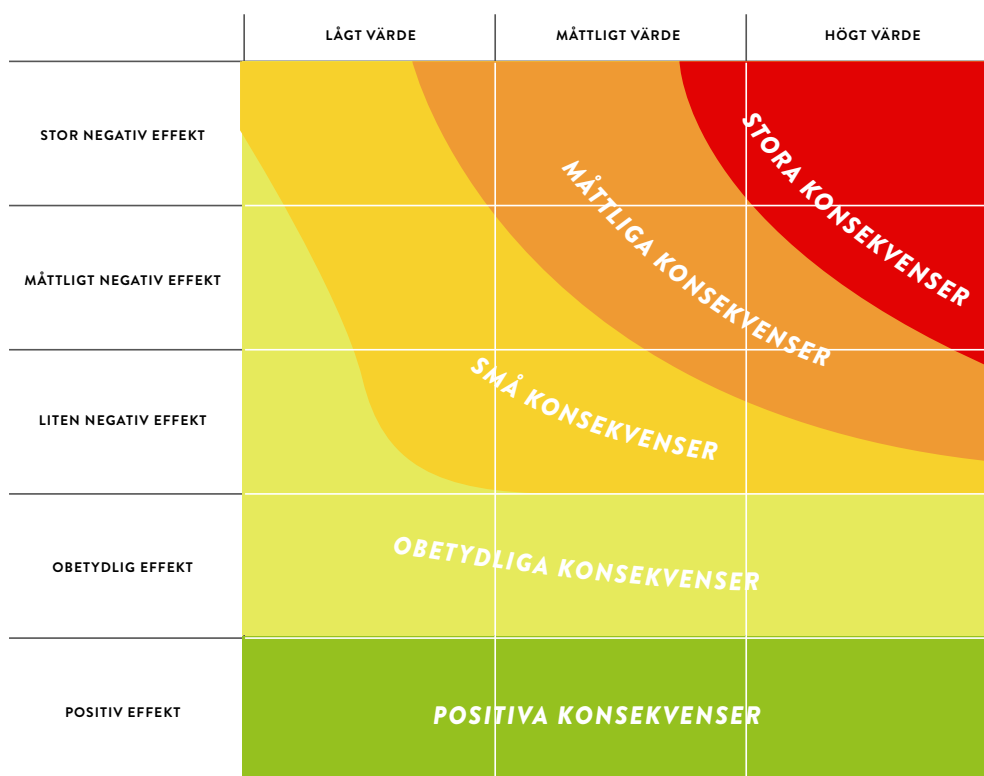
LÅGT VÄRDE | MÅTTLIGT VÄRDE | HÖGT VÄRDE

STOR NEGATIV EFFEKT

MÅTTLIGT NEGATIV EFFEKT

LITEN NEGATIV EFFEKT

OBETYDLIG EFFEKT

POSITIV EFFEKT

STORA KONSEKVENSER

MÅTTLIGA KONSEKVENSER

SMÅ KONSEKVENSER

OBETYDLIGA KONSEKVENSER

POSITIVA KONSEKVENSER